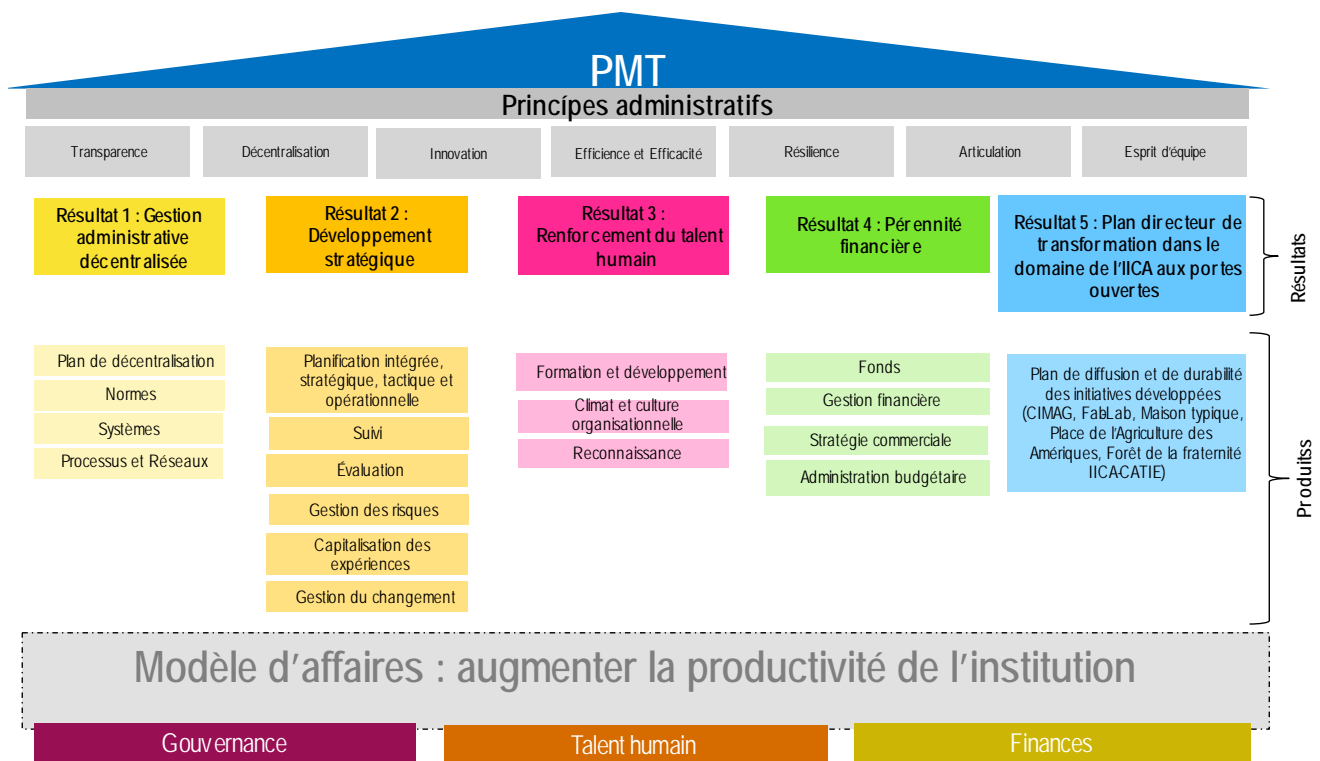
PMT

Princípes administratifs

Transparence

Décentralisation

Innovation

Efficience et Efficacité

Résilience

Articulation

Esprit d'équipe

Résultat 1 : Gestion administrative décentralisée

Résultat 2 : Développement stratégique

Résultat 3 : Renforcement du talent humain

Résultat 4 : Pérennité financière

Résultat 5 : Plan directeur de transformation dans le domaine de l'IICA aux portes ouvertes

Résultats

Plan de décentralisation

Normes

Systèmes

Processus et Réseaux

Planification intégrée, stratégique, tactique et opérationnelle

Suivi

Évaluation

Gestion des risques

Capitalisation des expériences

Gestion du changement

Formation et développement

Climat et culture organisationnelle

Reconnaissance

Fonds

Gestion financière

Stratégie commerciale

Administration budgétaire

Plan de diffusion et de durabilité des initiatives développées (CIMAG, FabLab, Maison typique, Place de l'Agriculture des Amériques, Forêt de la fraternité IICA-CATIE)

Produitss

Modèle d'affaires : augmenter la productivité de l'institution

Gouvernance

Talent humain

Finances